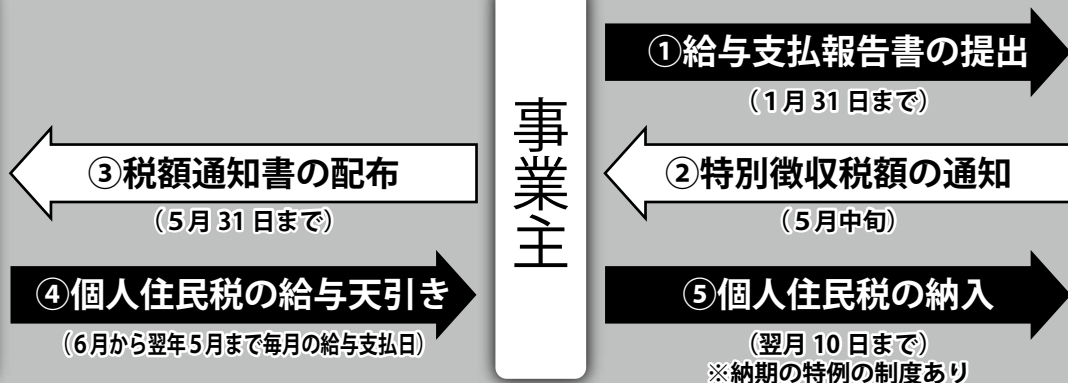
事業主

①給与支払報告書の提出
（1月31日まで）

②特別徴収税額の通知
（5月中旬）

⑤個人住民税の納入
（翌月10日まで）
※納期の特例の制度あり

③税額通知書の配布
（5月31日まで）

④個人住民税の給与天引き
（6月から翌年5月まで毎月の給与支払日）